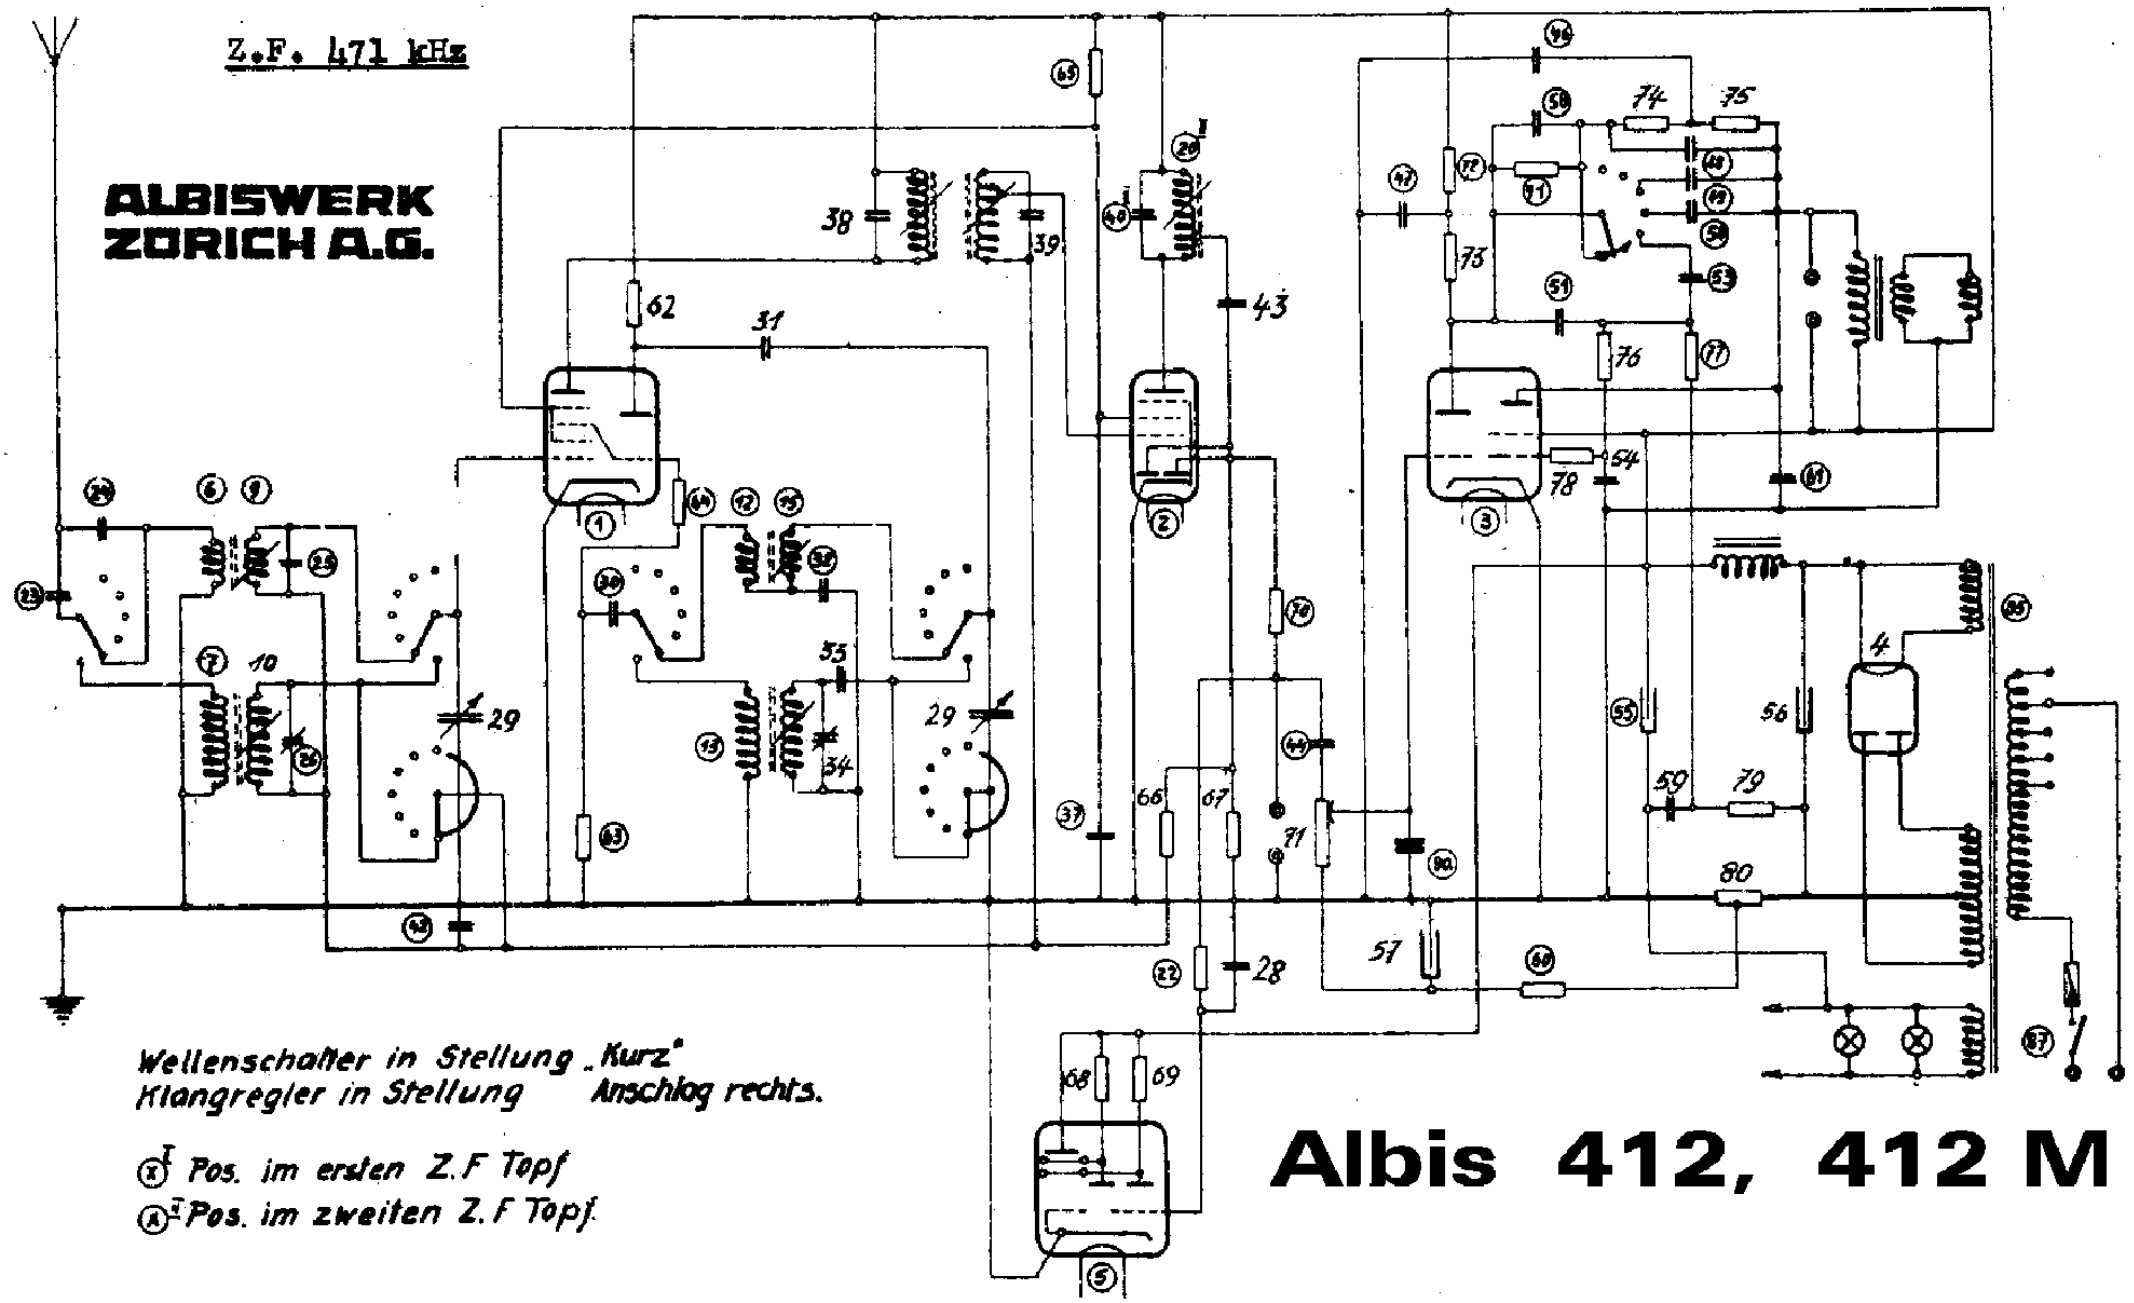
Z.F. 471 kHz

ALBISWERK
ZÜRICH A.G.

65
20 I
46
38
39
40 I
74
75
58
48
72
47
71
49
50
73
53
62
31
43
51
76
77
1
2
3
78
54
61
24
6
9
25
23
64
12
15
30
32
7
10
35
29
13
34
29
26
55
56
4
85
59
79
63
37
66
67
44
71
70
90
80
42
22
28
57
60
87
5
68
69

Wellenschalter in Stellung „Kurz"
Klangregler in Stellung Anschlag rechts.

$\textcircled{x}^{I}$ Pos. im ersten Z.F Topf
$\textcircled{A}^{II}$ Pos. im zweiten Z.F Topf

Albis 412, 412 M